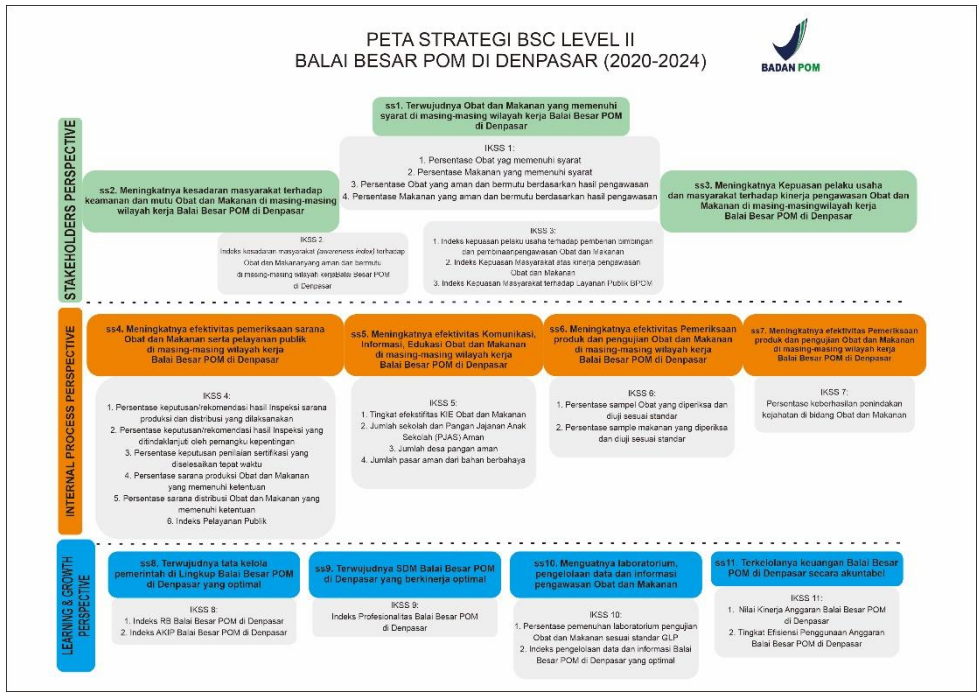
PETA STRATEGI BSC LEVEL II
BALAI BESAR POM DI DENPASAR (2020-2024)

BADAN POM

STAKEHOLDERS PERSPECTIVE

ss1. Terwujudnya Obat dan Makanan yang memenuhi syarat di masing-masing wilayah kerja Balai Besar POM di Denpasar

IKSS 1:
1. Persentase Obat yang memenuhi syarat
2. Persentase Makanan yang memenuhi syarat
3. Persentase Obat yang aman dan bermutu berdasarkan hasil pengawasan
4. Persentase Makanan yang aman dan bermutu berdasarkan hasil pengawasan

ss2. Meningkatnya kesadaran masyarakat terhadap keamanan dan mutu Obat dan Makanan di masing-masing wilayah kerja Balai Besar POM di Denpasar

IKSS 2:
Indeks kesadaran masyarakat (awareness index) terhadap Obat dan Makanan yang aman dan bermutu di masing-masing wilayah kerja Balai Besar POM di Denpasar

ss3. Meningkatnya Kepuasan pelaku usaha dan masyarakat terhadap kinerja pengawasan Obat dan Makanan di masing-masing wilayah kerja Balai Besar POM di Denpasar

IKSS 3:
1. Indeks kepuasan pelaku usaha terhadap pemberian bimbingan dan pembinaan pengawasan Obat dan Makanan
2. Indeks Kepuasan Masyarakat atas kinerja pengawasan Obat dan Makanan
3. Indeks Kepuasan Masyarakat terhadap Layanan Publik BPOM

INTERNAL PROCESS PERSPECTIVE

ss4. Meningkatnya efektivitas pemeriksaan sarana Obat dan Makanan serta pelayanan publik di masing-masing wilayah kerja Balai Besar POM di Denpasar

IKSS 4:
1. Persentase keputusan/rekomendasi hasil Inspeksi sarana produksi dan distribusi yang dilaksanakan
2. Persentase keputusan/rekomendasi hasil Inspeksi yang ditindaklanjuti oleh pemangku kepentingan
3. Persentase keputusan penilaian sertifikasi yang diselesaikan tepat waktu
4. Persentase sarana produksi Obat dan Makanan yang memenuhi ketentuan
5. Persentase sarana distribusi Obat dan Makanan yang memenuhi ketentuan
6. Indeks Pelayanan Publik

ss5. Meningkatnya efektivitas Komunikasi, Informasi, Edukasi Obat dan Makanan di masing-masing wilayah kerja Balai Besar POM di Denpasar

IKSS 5:
1. Tingkat efektifitas KIE Obat dan Makanan
2. Jumlah sekolah dan Pangan Jajanan Anak Sekolah (PJAS) Aman
3. Jumlah desa pangan aman
4. Jumlah pasar aman dari bahan berbahaya

ss6. Meningkatnya efektivitas Pemeriksaan produk dan pengujian Obat dan Makanan di masing-masing wilayah kerja Balai Besar POM di Denpasar

IKSS 6:
1. Persentase sampel Obat yang diperiksa dan diuji sesuai standar
2. Persentase sample makanan yang diperiksa dan diuji sesuai standar

ss7. Meningkatnya efektivitas Pemeriksaan produk dan pengujian Obat dan Makanan di masing-masing wilayah kerja Balai Besar POM di Denpasar

IKSS 7:
Persentase keberhasilan penindakan kejahatan di bidang Obat dan Makanan

LEARNING & GROWTH PERSPECTIVE

ss8. Terwujudnya tata kelola pemerintah di Lingkup Balai Besar POM di Denpasar yang optimal

IKSS 8:
1. Indeks RB Balai Besar POM di Denpasar
2. Indeks AKIP Balai Besar POM di Denpasar

ss9. Terwujudnya SDM Balai Besar POM di Denpasar yang berkinerja optimal

IKSS 9:
Indeks Profesionalitas Balai Besar POM di Denpasar

ss10. Menguatnya laboratorium, pengelolaan data dan informasi pengawasan Obat dan Makanan

IKSS 10:
1. Persentase pemenuhan laboratorium pengujian Obat dan Makanan sesuai standar GLP
2. Indeks pengelolaan data dan informasi Balai Besar POM di Denpasar yang optimal

ss11. Terkelolanya keuangan Balai Besar POM di Denpasar secara akuntabel

IKSS 11:
1. Nilai Kinerja Anggaran Balai Besar POM di Denpasar
2. Tingkat Efisiensi Penggunaan Anggaran Balai Besar POM di Denpasar